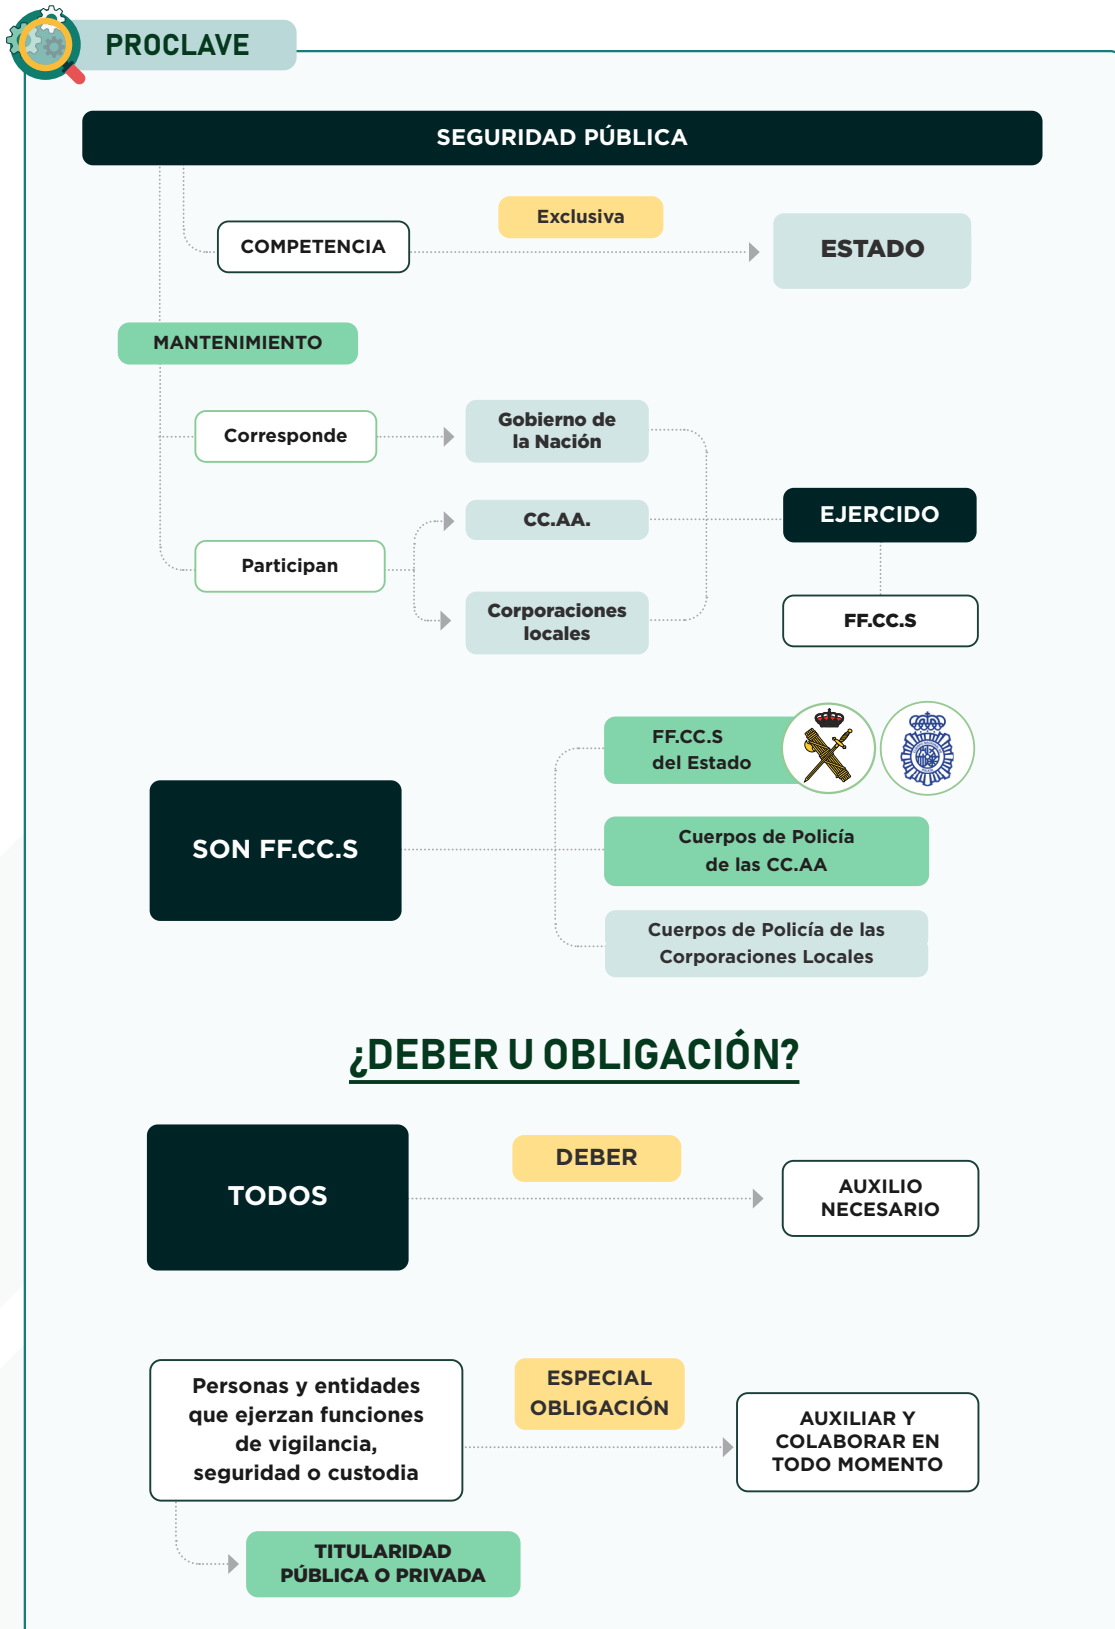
PROCLAVE

SEGURIDAD PÚBLICA

COMPETENCIA

Exclusiva

ESTADO

MANTENIMIENTO

Corresponde

Gobierno de la Nación

Participan

CC.AA.

Corporaciones locales

EJERCIDO

FF.CC.S

SON FF.CC.S

FF.CC.S del Estado

Cuerpos de Policía de las CC.AA

Cuerpos de Policía de las Corporaciones Locales

¿DEBER U OBLIGACIÓN?

TODOS

DEBER

AUXILIO NECESARIO

Personas y entidades que ejerzan funciones de vigilancia, seguridad o custodia

ESPECIAL OBLIGACIÓN

AUXILIAR Y COLABORAR EN TODO MOMENTO

TITULARIDAD PÚBLICA O PRIVADA